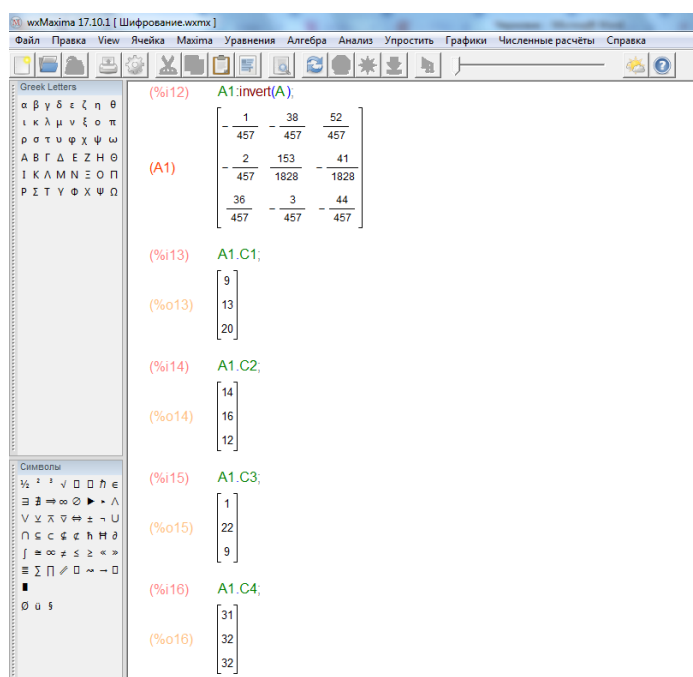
wxMaxima 17.10.1 [ Шифрование.wxmx ]

Файл Правка View Ячейка Maxima Уравнения Алгебра Анализ Упростить Графики Численные расчёты Справка

Greek Letters
α β γ δ ε ζ η θ
ι κ λ μ ν ξ ο π
ρ σ τ υ φ χ ψ ω
Α Β Γ Δ Ε Ζ Η Θ
Ι Κ Λ Μ Ν Ξ Ο Π
Ρ Σ Τ Υ Φ Χ Ψ Ω

Символы
½ ² ³ √ ⅈ ⅇ ℏ ∈
∃ ∄ ⇒ ∞ ∅ ▶ ▸ ⋀
⋁ ⊻ ⊼ ⊽ ⇔ ± ¬ ⋃
⋂ ⊆ ⊂ ⊈ ⊄ ħ Ħ ∂
∫ ≅ ∝ ≠ ≤ ≥ « »
≡ ∑ ∏ ∥ ⊥ ↝ → ⟶
∎
ø ü §

(%i12) A1:invert(A);

(A1) $\begin{bmatrix} -\frac{1}{457} & -\frac{38}{457} & \frac{52}{457} \\ -\frac{2}{457} & \frac{153}{1828} & -\frac{41}{1828} \\ \frac{36}{457} & -\frac{3}{457} & -\frac{44}{457} \end{bmatrix}$

(%i13) A1.C1;

(%o13) $\begin{bmatrix} 9 \\ 13 \\ 20 \end{bmatrix}$

(%i14) A1.C2;

(%o14) $\begin{bmatrix} 14 \\ 16 \\ 12 \end{bmatrix}$

(%i15) A1.C3;

(%o15) $\begin{bmatrix} 1 \\ 22 \\ 9 \end{bmatrix}$

(%i16) A1.C4;

(%o16) $\begin{bmatrix} 31 \\ 32 \\ 32 \end{bmatrix}$